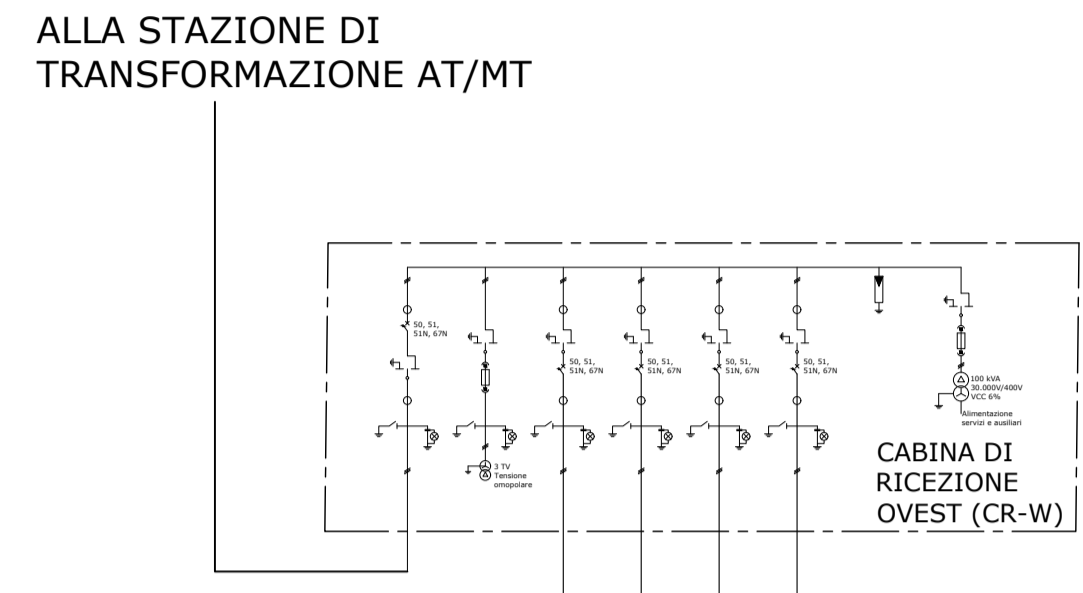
ALLA STAZIONE DI TRANSFORMAZIONE AT/MT

50, 51, 51N, 67N

3 TV Tensione omopolare

50, 51, 51N, 67N

50, 51, 51N, 67N

50, 51, 51N, 67N

50, 51, 51N, 67N

100 kVA 30.000V/400V VCC 6%

Alimentazione servizi e ausiliari

CABINA DI RICEZIONE OVEST (CR-W)